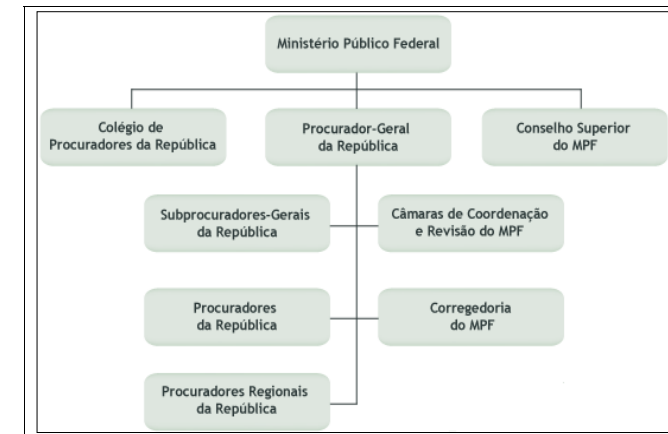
Ministério Público Federal

Colégio de Procuradores da República

Procurador-Geral da República

Conselho Superior do MPF

Subprocuradores-Gerais da República

Câmaras de Coordenação e Revisão do MPF

Procuradores da República

Corregedoria do MPF

Procuradores Regionais da República